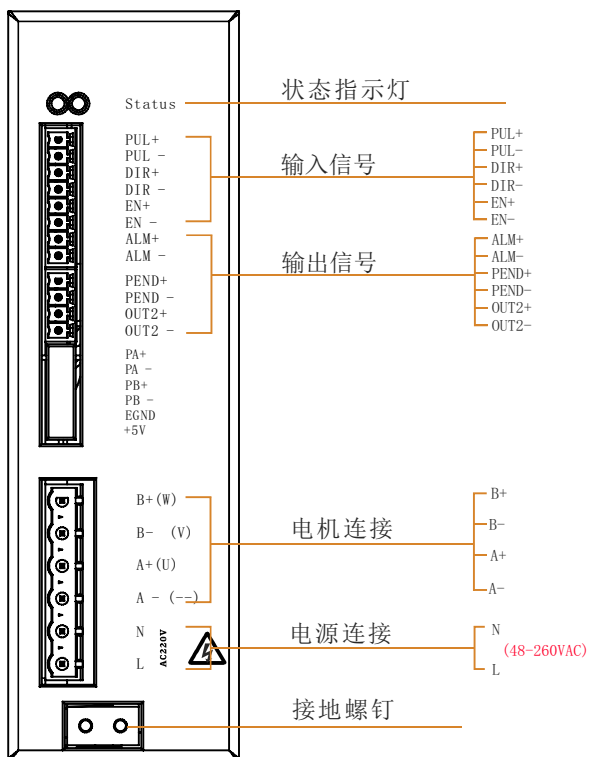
Status
状态指示灯

PUL+
PUL -
DIR+
DIR -
EN+
EN -
输入信号
PUL+
PUL-
DIR+
DIR-
EN+
EN-

ALM+
ALM -
PEND+
PEND -
OUT2+
OUT2 -
输出信号
ALM+
ALM-
PEND+
PEND-
OUT2+
OUT2-

PA+
PA -
PB+
PB -
EGND
+5V

B+(W)
B- (V)
A+(U)
A - (--)
电机连接
B+
B-
A+
A-

N
L
AC220V
电源连接
N
(48-260VAC)
L

接地螺钉